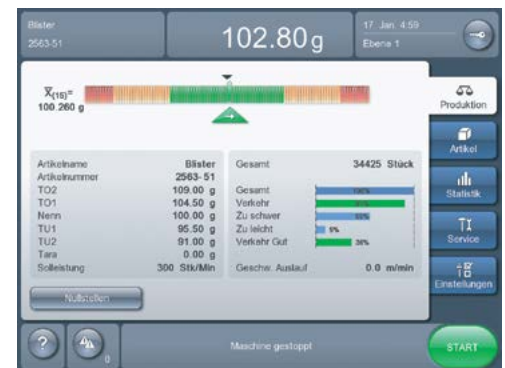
Blister
2563-51

102.80 g

17. Jan. 4:59
Ebene 1

$\overline{X}_{(15)}$=
100.260 g

Produktion

Artikel

Statistik

Service

Einstellungen

| Artikelname | Blister |
|---|---|
| Artikelnummer | 2563- 51 |
| TO2 | 109.00 g |
| TO1 | 104.50 g |
| Nenn | 100.00 g |
| TU1 | 95.50 g |
| TU2 | 91.00 g |
| Tara | 0.00 g |
| Sollleistung | 300 Stk/Min |

Gesamt 34425 Stück

Gesamt 100%
Verkehr 91%
Zu schwer 55%
Zu leicht 5%
Verkehr Gut 30%

Geschw. Auslauf 0.0 m/min

Nullstellen

?

0

Maschine gestoppt

START